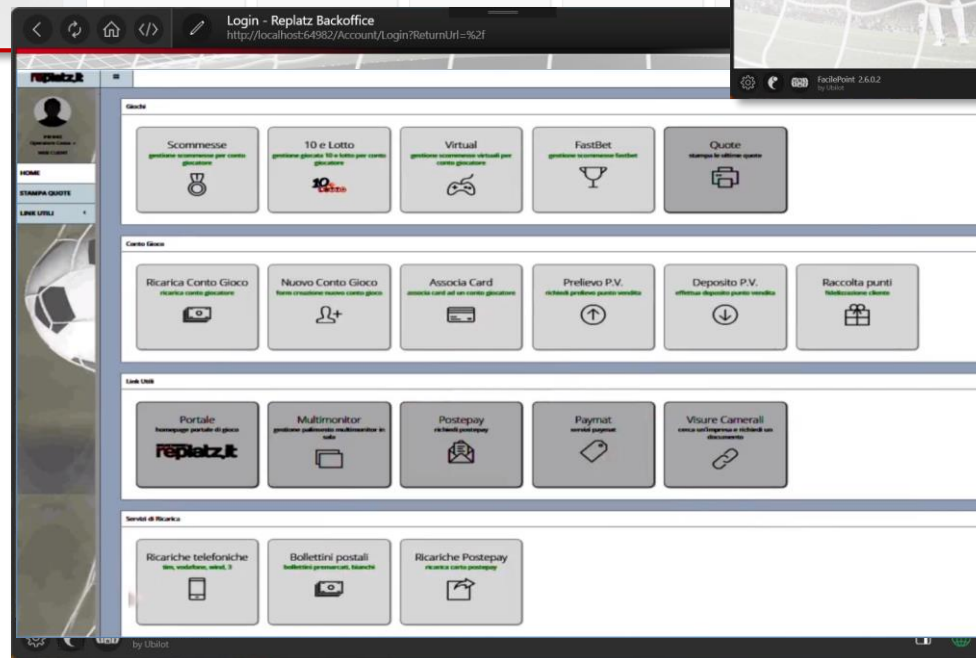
Login - Replatz Backoffice
http://localhost:64982/Account/Login?ReturnUrl=%2f

FacilePoint 2.6.0.2
by Ubilot

replatz.it

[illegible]
Operatore Cassa
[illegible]

HOME
STAMPA QUOTE
LINK UTILI

Giochi

Scommesse
gestione scommesse per conto giocatore

10 e Lotto
gestione giocate 10 e lotto per conto giocatore

Virtual
gestione scommesse virtuali per conto giocatore

FastBet
gestione scommesse fastbet

Quote
stampa le ultime quote

Conto Gioco

Ricarica Conto Gioco
ricarica conto giocatore

Nuovo Conto Gioco
form creazione nuovo conto gioco

Associa Card
associa card ad un conto giocatore

Prelievo P.V.
richiedi prelievo punto vendita

Deposito P.V.
effettua deposito punto vendita

Raccolta punti
fidelizzazione cliente

Link Utili

Portale
homepage portale di gioco
replatz.it

Multimonitor
gestione palinsesto multimonitor in sala

Postepay
richiedi postepay

Paymat
servizi paymat

Visure Camerali
cerca un'impresa e richiedi un documento

Servizi di Ricarica

Ricariche telefoniche
tim, vodafone, wind, 3

Bollettini postali
bollettini premarcati, bianchi

Ricariche Postepay
ricarica carta postepay

by Ubilot